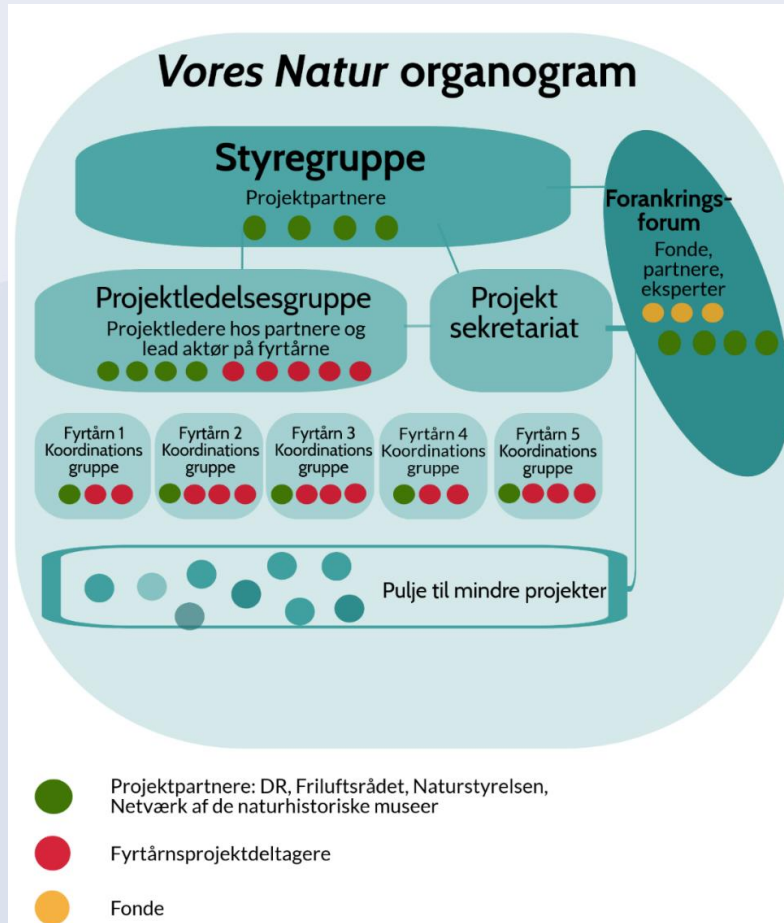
*Vores Natur* organogram

Styregruppe
Projektpartnere

Forankringsforum
Fonde, partnere, eksperter

Projektledelsesgruppe
Projektledere hos partnere og lead aktør på fyrtårne

Projekt sekretariat

Fyrtårn 1 Koordinations gruppe

Fyrtårn 2 Koordinations gruppe

Fyrtårn 3 Koordinations gruppe

Fyrtårn 4 Koordinations gruppe

Fyrtårn 5 Koordinations gruppe

Pulje til mindre projekter

Projektpartnere: DR, Friluftsrådet, Naturstyrelsen, Netværk af de naturhistoriske museer

Fyrtårnsprojektdeltagere

Fonde